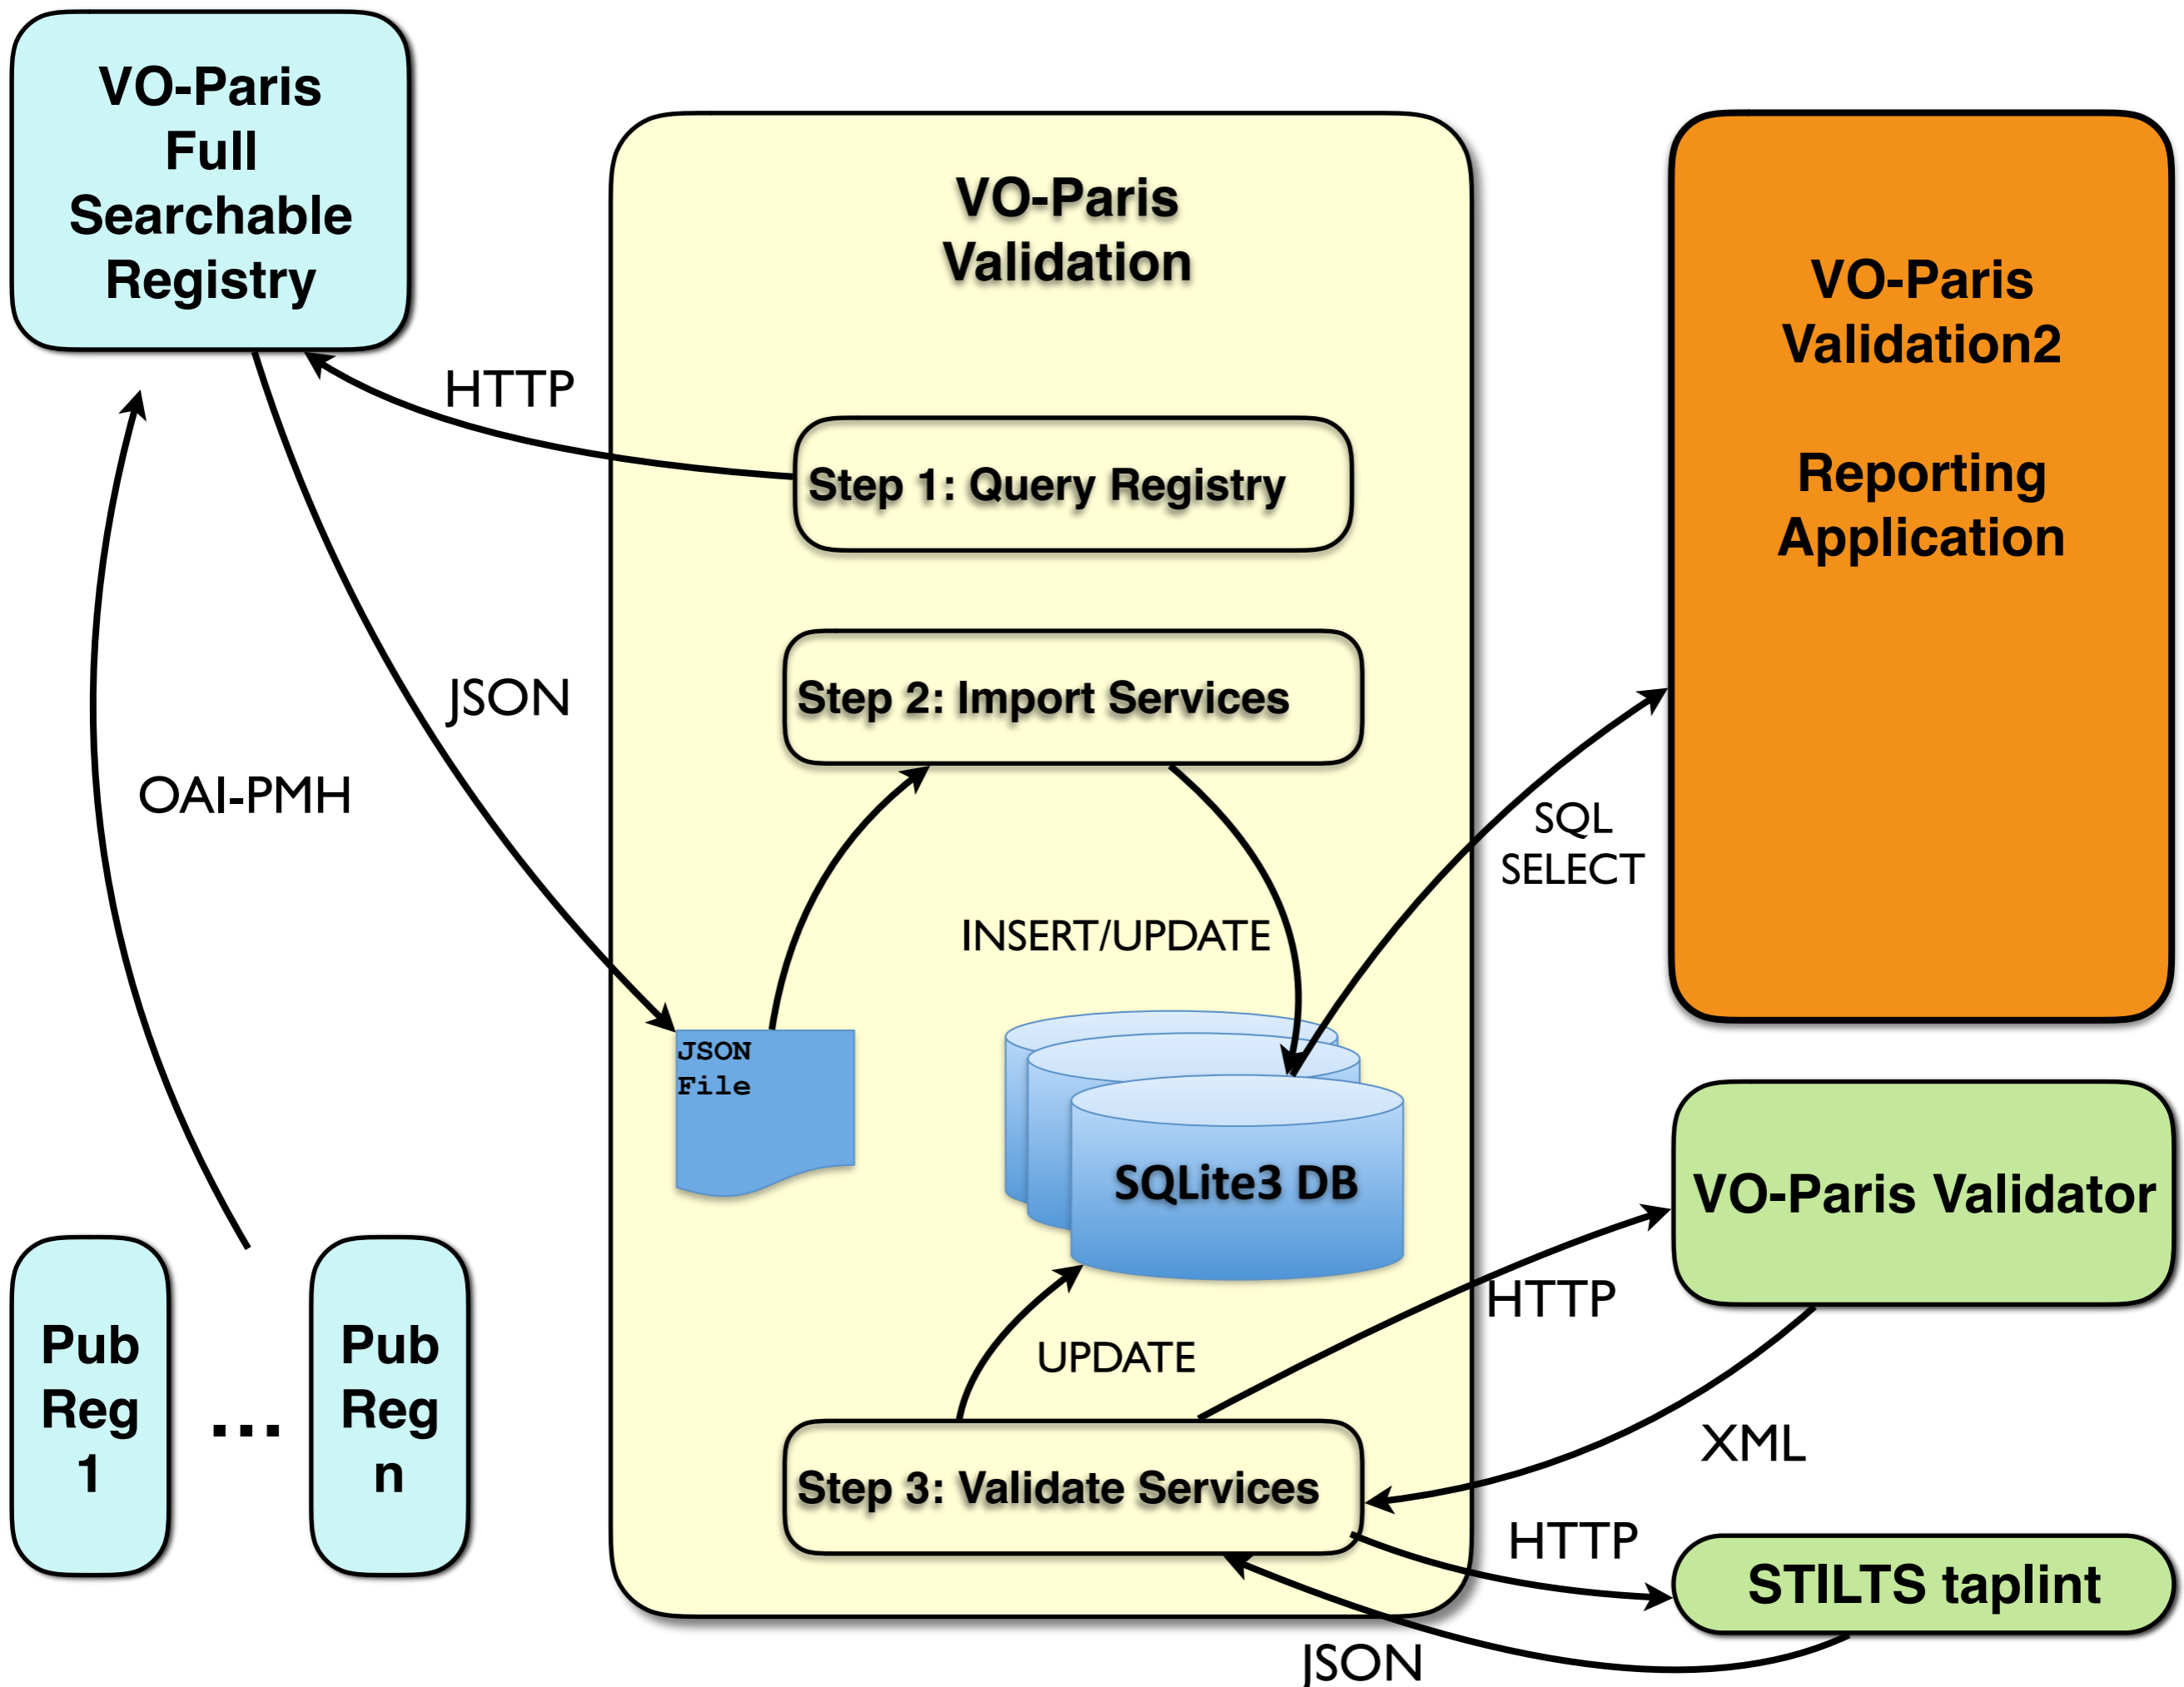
VO-Paris Full Searchable Registry

VO-Paris Validation

VO-Paris Validation2

Reporting Application

HTTP

Step 1: Query Registry

JSON

Step 2: Import Services

OAI-PMH

SQL SELECT

INSERT/UPDATE

JSON File

SQLite3 DB

VO-Paris Validator

HTTP

UPDATE

Pub Reg 1

...

Pub Reg n

XML

Step 3: Validate Services

HTTP

STILTS taplint

JSON